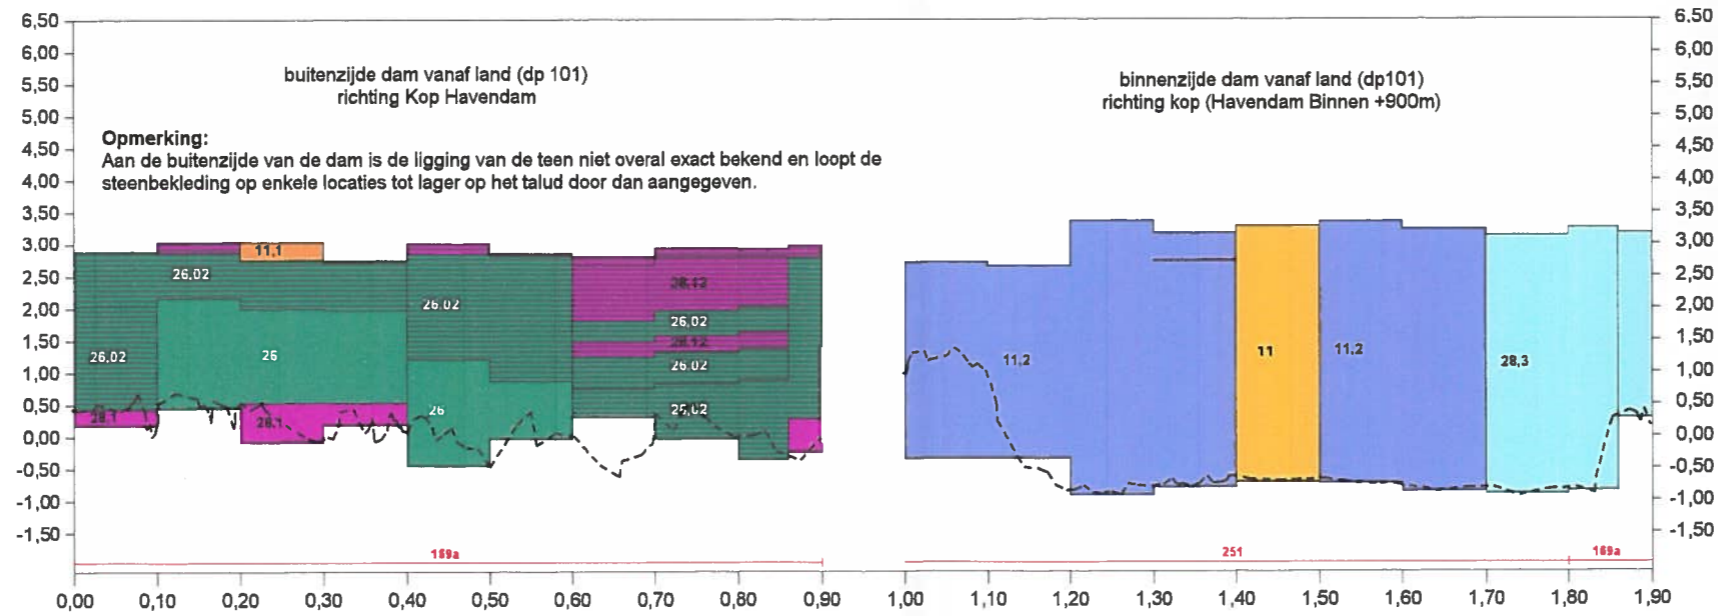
6,50
6,00
5,50
5,00
4,50
4,00
3,50
3,00
2,50
2,00
1,50
1,00
0,50
0,00
-0,50
-1,00
-1,50

buitenzijde dam vanaf land (dp 101) richting Kop Havendam

binnenzijde dam vanaf land (dp101) richting kop (Havendam Binnen +900m)

Opmerking:
Aan de buitenzijde van de dam is de ligging van de teen niet overal exact bekend en loopt de steenbekleding op enkele locaties tot lager op het talud door dan aangegeven.

11.1
26.02
26.02
26
28.1
28.1
26.02
26
28.12
26.02
28.12
26.02
25.02
11.2
11
11.2
28.3

169a
251
169a

6,50
6,00
5,50
5,00
4,50
4,00
3,50
3,00
2,50
2,00
1,50
1,00
0,50
0,00
-0,50
-1,00
-1,50

0,00 0,10 0,20 0,30 0,40 0,50 0,60 0,70 0,80 0,90 1,00 1,10 1,20 1,30 1,40 1,50 1,60 1,70 1,80 1,90